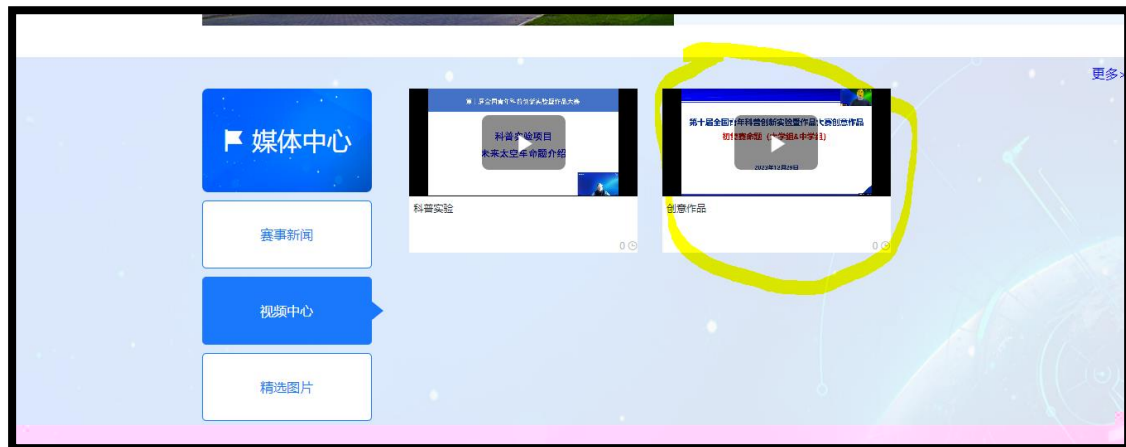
更多»

媒体中心

赛事新闻

视频中心

精选图片

第十届全国青少年科普创新实验暨作品大赛

科普实验项目

未来太空车命题介绍

科普实验

0

第十届全国青少年科普创新实验暨作品大赛创意作品

初赛答疑会 ([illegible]中学组)

2023年12月29日

创意作品

0